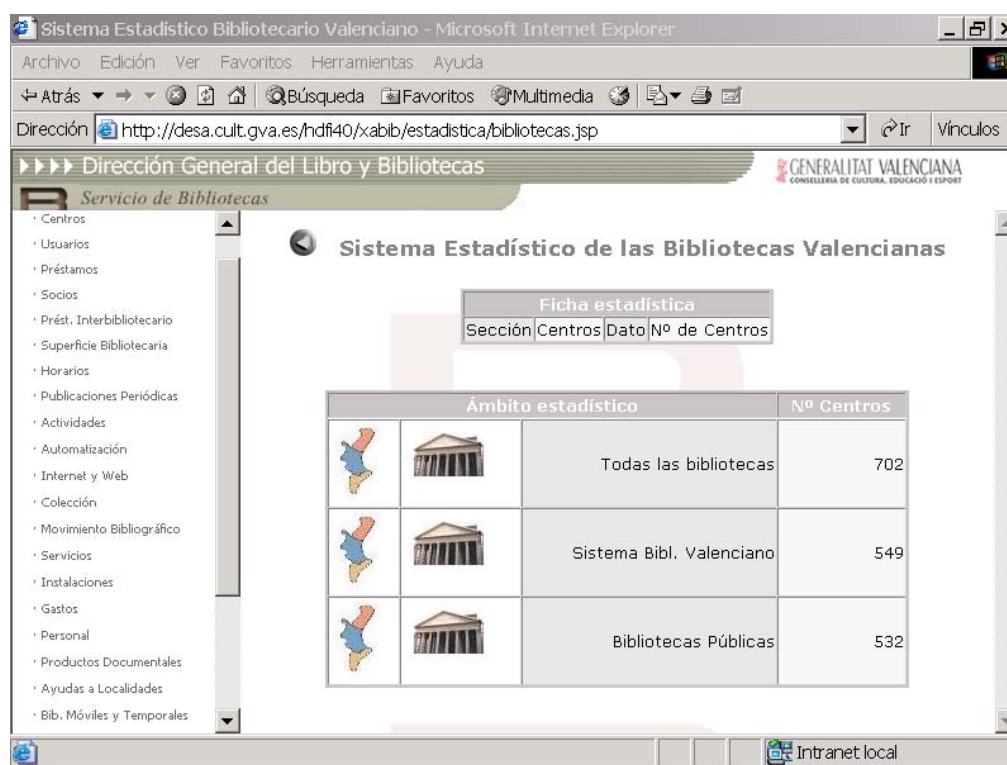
Sistema Estadístico Bibliotecario Valenciano - Microsoft Internet Explorer

Archivo Edición Ver Favoritos Herramientas Ayuda

Atrás Búsqueda Favoritos Multimedia

Dirección http://desa.cult.gva.es/hdfi40/xabib/estadistica/bibliotecas.jsp Ir Vínculos

Dirección General del Libro y Bibliotecas

GENERALITAT VALENCIANA
CONSELLERIA DE CULTURA, EDUCACIÓ I ESPORT

Servicio de Bibliotecas

· Centros
· Usuarios
· Préstamos
· Socios
· Prést. Interbibliotecario
· Superficie Bibliotecaria
· Horarios
· Publicaciones Periódicas
· Actividades
· Automatización
· Internet y Web
· Colección
· Movimiento Bibliográfico
· Servicios
· Instalaciones
· Gastos
· Personal
· Productos Documentales
· Ayudas a Localidades
· Bib. Móviles y Temporales

Sistema Estadístico de las Bibliotecas Valencianas

| Ficha estadística | | | |
|---|---|---|---|
| Sección | Centros | Dato | Nº de Centros |

| Ámbito estadístico | | | Nº Centros |
|---|---|---|---|
| | | Todas las bibliotecas | 702 |
| | | Sistema Bibl. Valenciano | 549 |
| | | Bibliotecas Públicas | 532 |

Intranet local